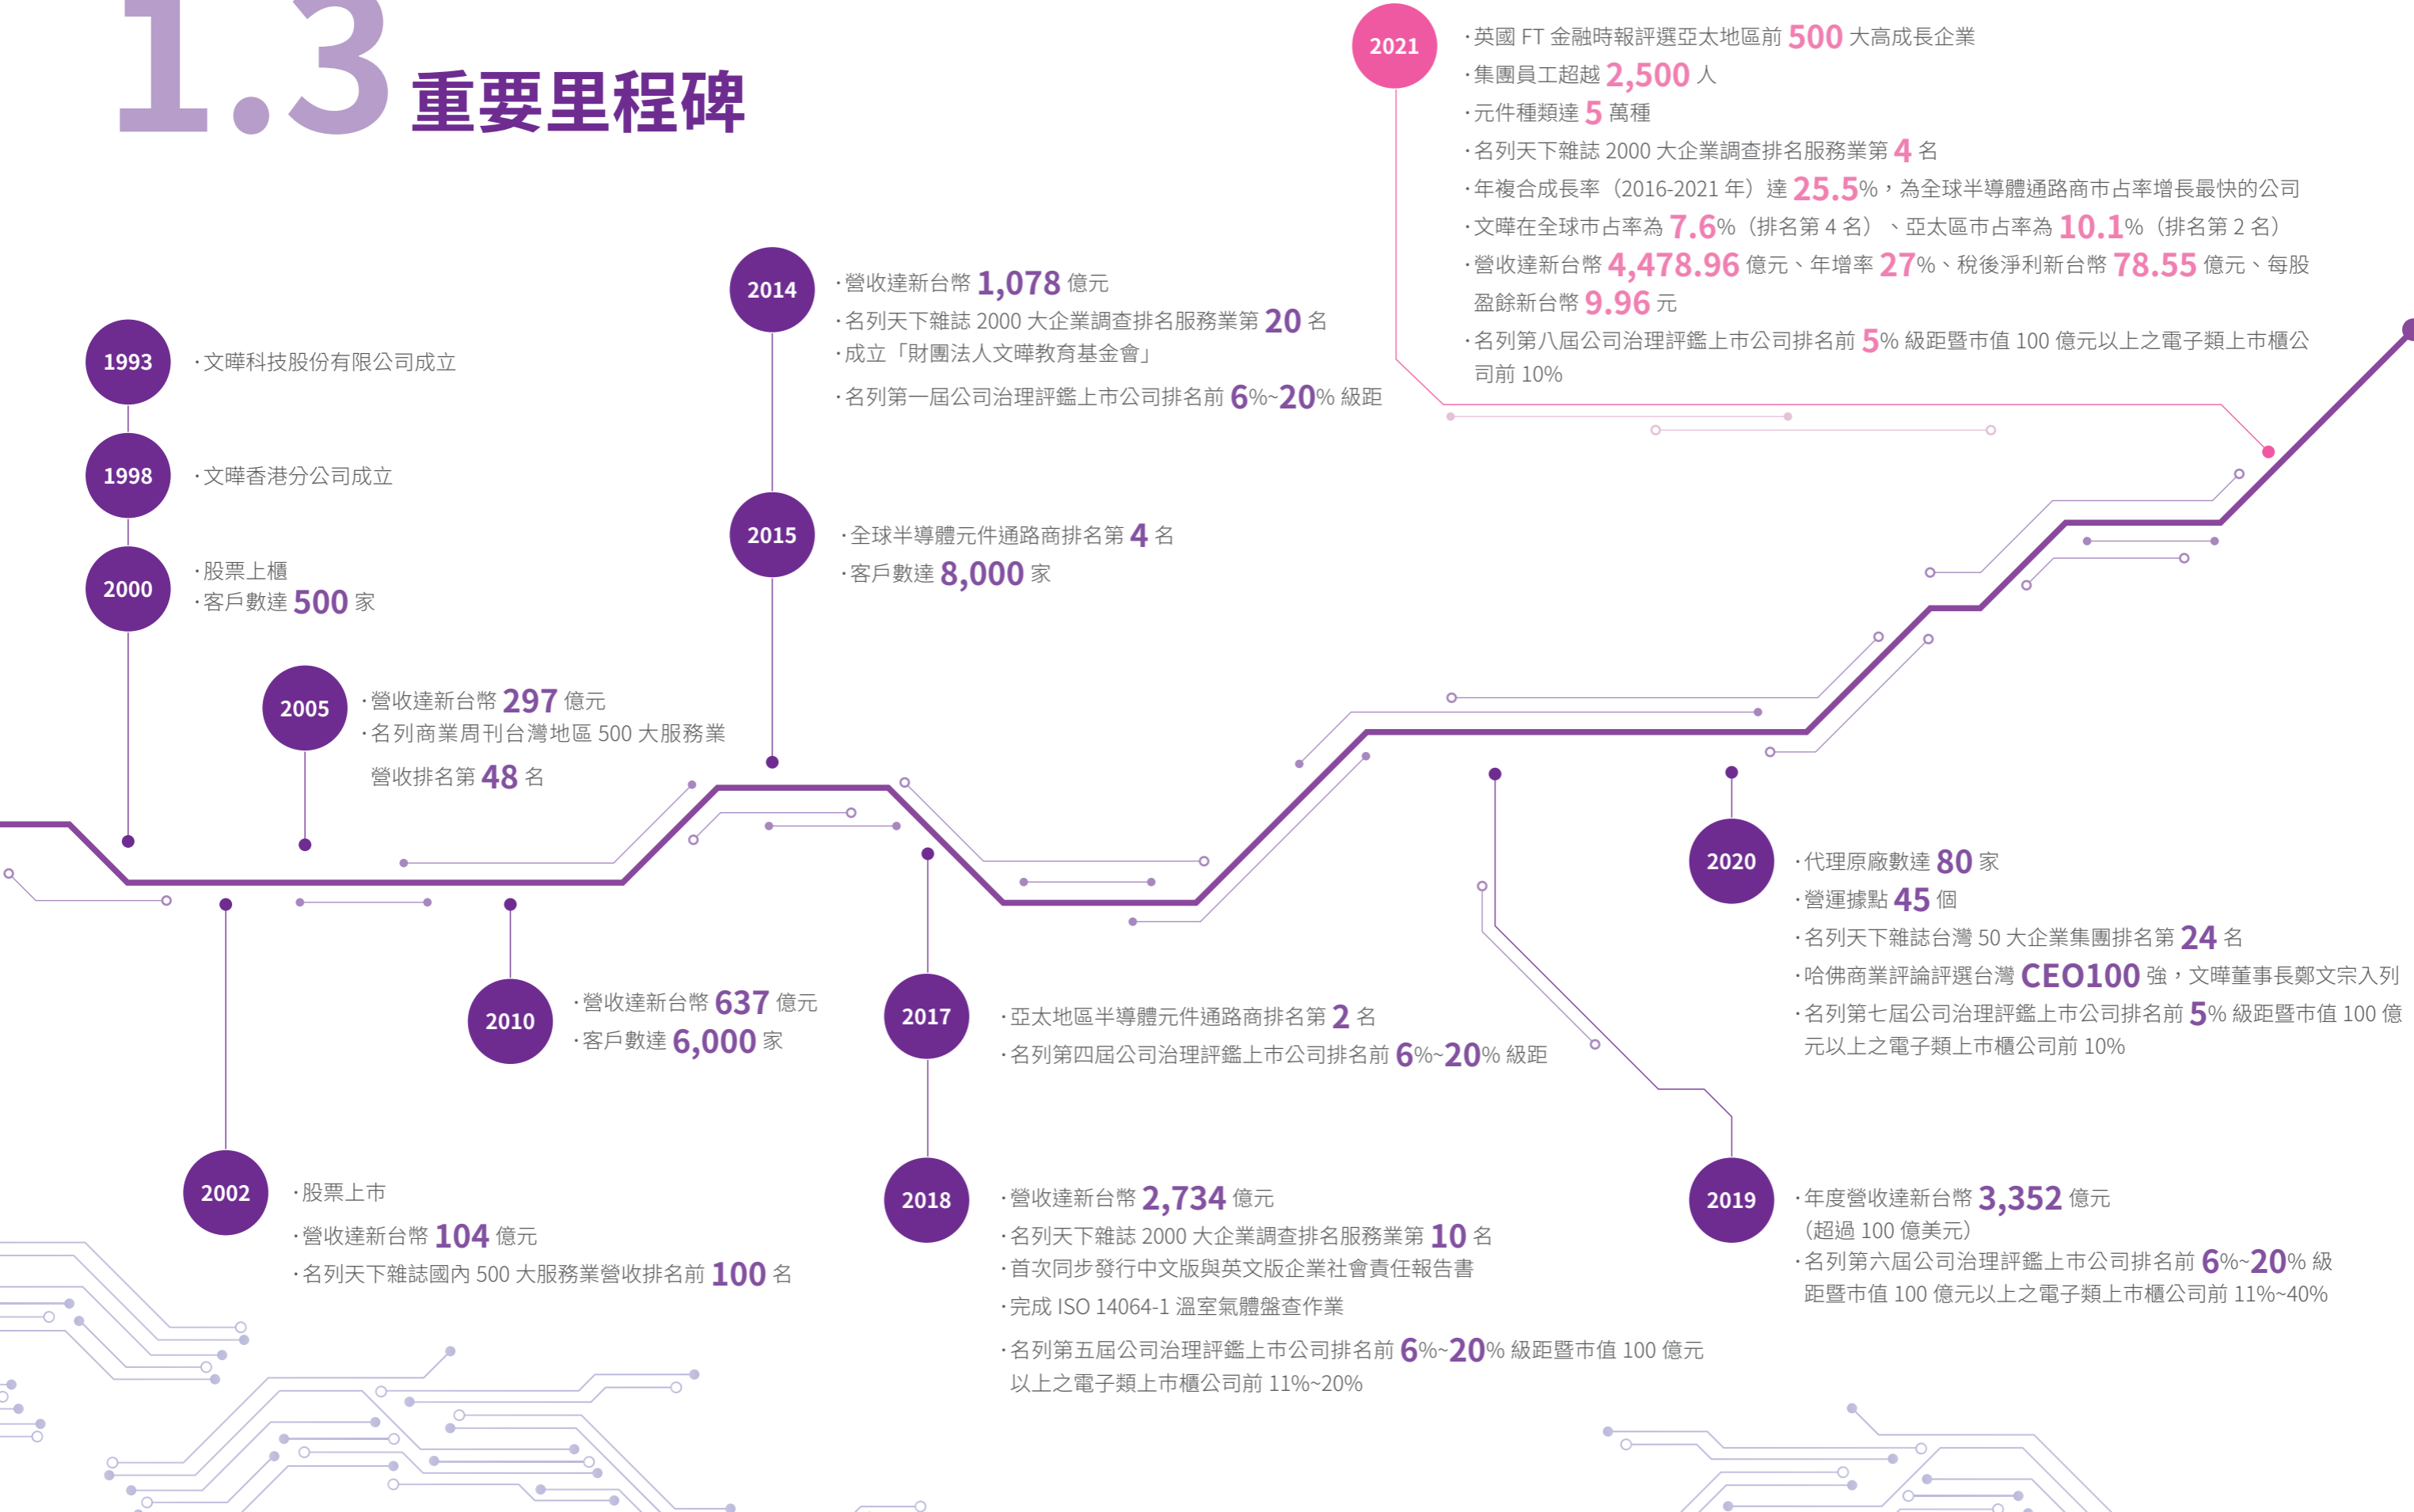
1.3 重要里程碑

2021
・英國 FT 金融時報評選亞太地區前 500 大高成長企業
・集團員工超越 2,500 人
・元件種類達 5 萬種
・名列天下雜誌 2000 大企業調查排名服務業第 4 名
・年複合成長率（2016-2021 年）達 25.5%，為全球半導體通路商市占率增長最快的公司
・文曄在全球市占率為 7.6%（排名第 4 名）、亞太區市占率為 10.1%（排名第 2 名）
・營收達新台幣 4,478.96 億元、年增率 27%、稅後淨利新台幣 78.55 億元、每股盈餘新台幣 9.96 元
・名列第八屆公司治理評鑑上市公司排名前 5% 級距暨市值 100 億元以上之電子類上市櫃公司前 10%

2014
・營收達新台幣 1,078 億元
・名列天下雜誌 2000 大企業調查排名服務業第 20 名
・成立「財團法人文曄教育基金會」
・名列第一屆公司治理評鑑上市公司排名前 6%~20% 級距

1993
・文曄科技股份有限公司成立

1998
・文曄香港分公司成立

2000
・股票上櫃
・客戶數達 500 家

2015
・全球半導體元件通路商排名第 4 名
・客戶數達 8,000 家

2005
・營收達新台幣 297 億元
・名列商業周刊台灣地區 500 大服務業營收排名第 48 名

2020
・代理原廠數達 80 家
・營運據點 45 個
・名列天下雜誌台灣 50 大企業集團排名第 24 名
・哈佛商業評論評選台灣 CEO100 強，文曄董事長鄭文宗入列
・名列第七屆公司治理評鑑上市公司排名前 5% 級距暨市值 100 億元以上之電子類上市櫃公司前 10%

2010
・營收達新台幣 637 億元
・客戶數達 6,000 家

2017
・亞太地區半導體元件通路商排名第 2 名
・名列第四屆公司治理評鑑上市公司排名前 6%~20% 級距

2002
・股票上市
・營收達新台幣 104 億元
・名列天下雜誌國內 500 大服務業營收排名前 100 名

2018
・營收達新台幣 2,734 億元
・名列天下雜誌 2000 大企業調查排名服務業第 10 名
・首次同步發行中文版與英文版企業社會責任報告書
・完成 ISO 14064-1 溫室氣體盤查作業
・名列第五屆公司治理評鑑上市公司排名前 6%~20% 級距暨市值 100 億元以上之電子類上市櫃公司前 11%~20%

2019
・年度營收達新台幣 3,352 億元（超過 100 億美元）
・名列第六屆公司治理評鑑上市公司排名前 6%~20% 級距暨市值 100 億元以上之電子類上市櫃公司前 11%~40%